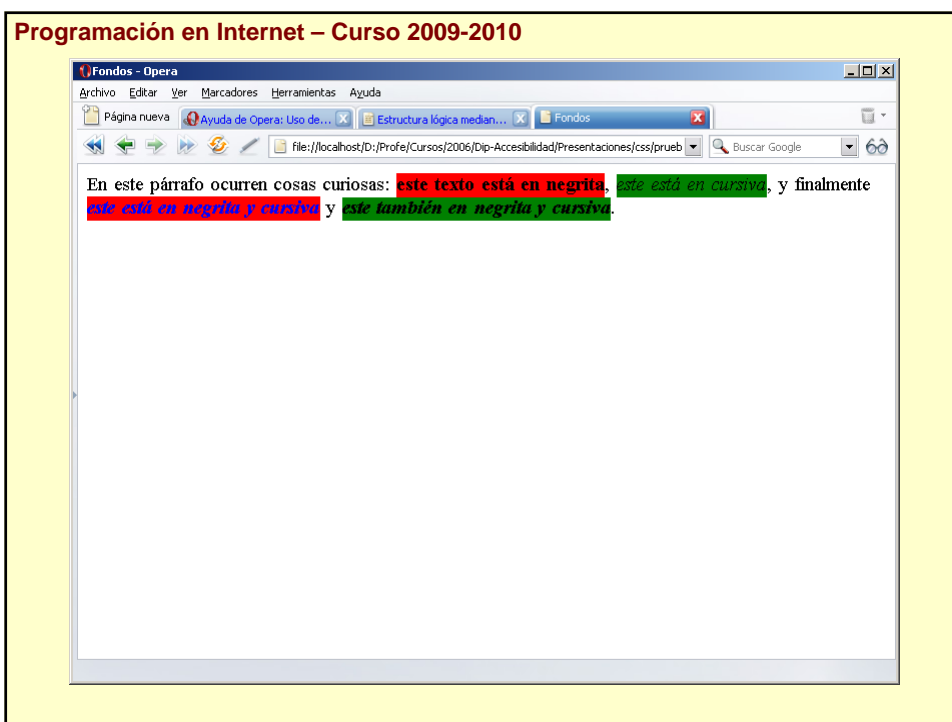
Programación en Internet – Curso 2009-2010

Fondos - Opera

Archivo Editar Ver Marcadores Herramientas Ayuda

Página nueva Ayuda de Opera: Uso de... Estructura lógica median... Fondos

file://localhost/D:/Profe/Cursos/2006/Dip-Accesibilidad/Presentaciones/css/prueb

Buscar Google

En este párrafo ocurren cosas curiosas: **este texto está en negrita**, *este está en cursiva*, y finalmente ***este está en negrita y cursiva*** y ***este también en negrita y cursiva***.